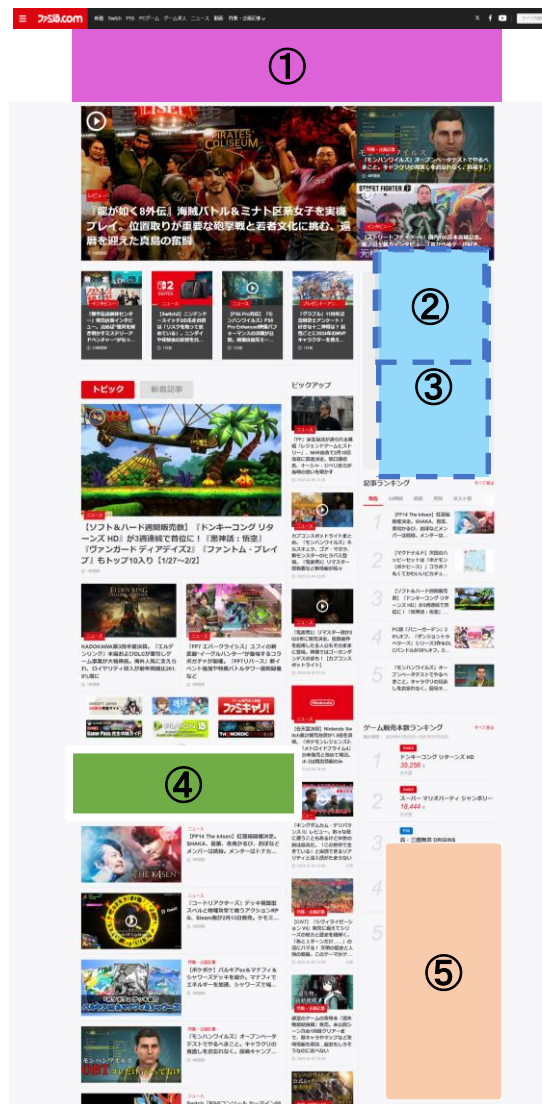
ファミ通.com 新着 Switch PS5 PCゲーム ゲーム求人 ニュース 動画 攻略・企画記事

①

PIRATES' COLISEUM

『龍が如く8外伝』海賊バトル＆ミナト区系女子を実践プレイ。位置取りが重要な砲撃戦と若者文化に挑む、週層を迎えた真島の奮闘

STREET FIGHTER 6

『モンハンワイルズ』オープンベータテストでやるべきこと

②

③

トピック 新着記事

ピックアップ

【ソフト＆ハード週間販売数】『ドンキーコング リターンズ HD』が3週連続で首位に！『黒神話：悟空』『ヴァンガード ディアデイズ2』『ファントム・ブレイブ』もトップ10入り【1/27～2/2】

記事ランキング

1
2
3
4
5

ゲーム販売本数ランキング

1 ドンキーコング リターンズ HD 35,258本
2 スーパー マリオパーティ ジャンボリー 18,444本
3 真・三國無双 ORIGINS

ファミキャリ!

④

⑤

THE KASEN

【FF14 The Kasen】

モンハンワイルズ OBT

ニュース